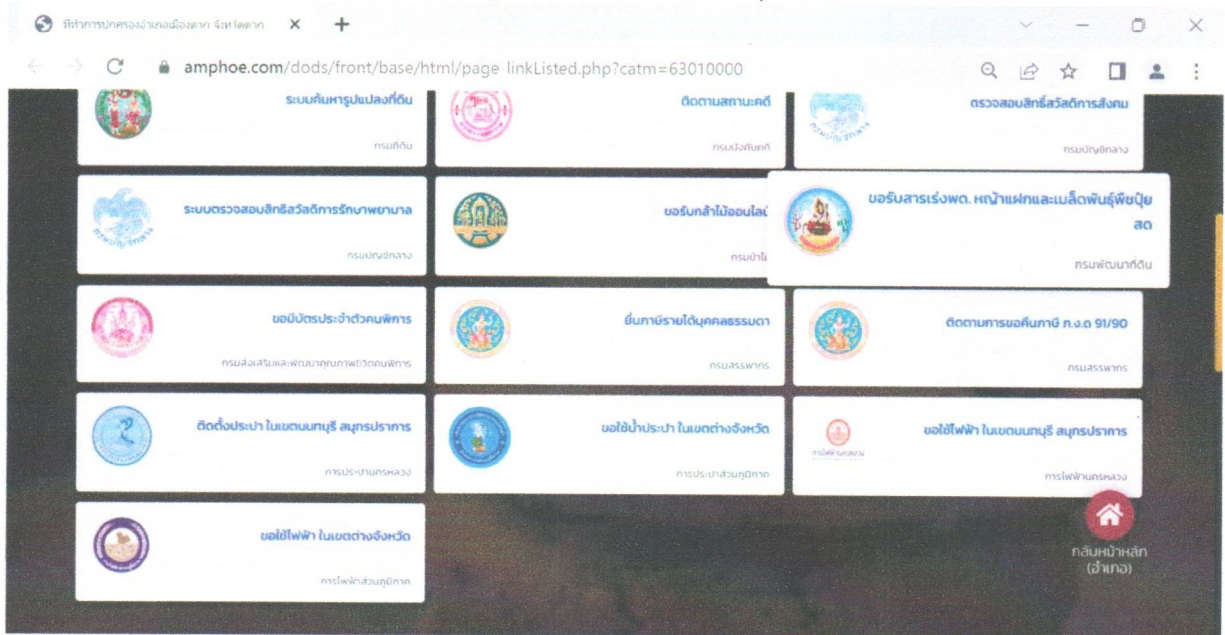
ที่ทำการปกครองอำเภอเมืองตาก จังหวัดตาก ×

amphoe.com/dods/front/base/html/page_linkListed.php?catm=63010000

ระบบค้นหารูปแปลงที่ดิน

กรมที่ดิน

ติดตามสถานะคดี

กรมบังคับคดี

ตรวจสอบสิทธิ์สวัสดิการสังคม

กรมบัญชีกลาง

ระบบตรวจสอบสิทธิสวัสดิการรักษาพยาบาล

กรมบัญชีกลาง

ขอรับกล้าไม้ออนไลน์

กรมป่าไม้

ขอรับสารเร่งพด. หญ้าแฝกและเมล็ดพันธุ์พืชปุ๋ยสด

กรมพัฒนาที่ดิน

ขอมีบัตรประจำตัวคนพิการ

กรมส่งเสริมและพัฒนาคุณภาพชีวิตคนพิการ

ยื่นภาษีรายได้บุคคลธรรมดา

กรมสรรพากร

ติดตามการขอคืนภาษี ภ.ง.ด 91/90

กรมสรรพากร

ติดตั้งประปา ในเขตนนทบุรี สมุทรปราการ

การประปานครหลวง

ขอใช้น้ำประปา ในเขตต่างจังหวัด

การประปาส่วนภูมิภาค

ขอใช้ไฟฟ้า ในเขตนนทบุรี สมุทรปราการ

การไฟฟ้านครหลวง

ขอใช้ไฟฟ้า ในเขตต่างจังหวัด

การไฟฟ้าส่วนภูมิภาค

กลับหน้าหลัก (อำเภอ)